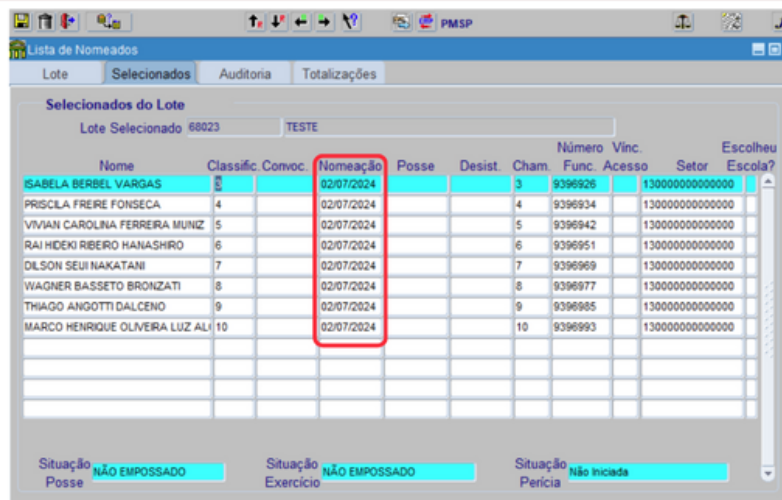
PMSP

Lista de Nomeados

Lote | Selecionados | Auditoria | Totalizações

Selecionados do Lote

Lote Selecionado 68023 TESTE

| Nome | Classific. | Convoc. | Nomeação | Posse | Desist. | Cham. | Número Func. | Vínc. Acesso | Setor | Escolheu Escola? |
|---|---|---|---|---|---|---|---|---|---|---|
| ISABELA BERBEL VARGAS | 3 | | 02/07/2024 | | | 3 | 9396926 | | 130000000000000 | |
| PRISCILA FREIRE FONSECA | 4 | | 02/07/2024 | | | 4 | 9396934 | | 130000000000000 | |
| VIVIAN CAROLINA FERREIRA MUNIZ | 5 | | 02/07/2024 | | | 5 | 9396942 | | 130000000000000 | |
| RAI HIDEKI RIBEIRO HANASHIRO | 6 | | 02/07/2024 | | | 6 | 9396951 | | 130000000000000 | |
| DILSON SEIJI NAKATANI | 7 | | 02/07/2024 | | | 7 | 9396969 | | 130000000000000 | |
| WAGNER BASSETO BRONZATI | 8 | | 02/07/2024 | | | 8 | 9396977 | | 130000000000000 | |
| THIAGO ANGOTTI DALCENO | 9 | | 02/07/2024 | | | 9 | 9396985 | | 130000000000000 | |
| MARCO HENRIQUE OLIVEIRA LUZ AL | 10 | | 02/07/2024 | | | 10 | 9396993 | | 130000000000000 | |

Situação Posse NÃO EMPOSSADO
Situação Exercício NÃO EMPOSSADO
Situação Perícia Não Iniciada